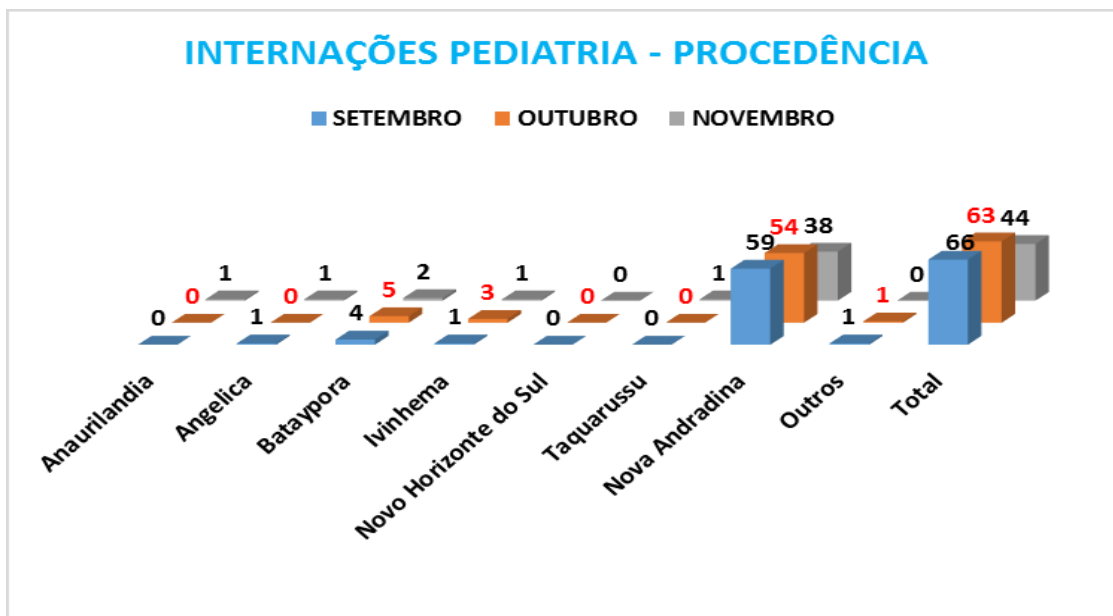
INTERNAÇÕES PEDIATRIA - PROCEDÊNCIA

SETEMBRO OUTUBRO NOVEMBRO

| | SETEMBRO | OUTUBRO | NOVEMBRO |
|---|---|---|---|
| Anaurilandia | 0 | 0 | 1 |
| Angelica | 1 | 0 | 1 |
| Bataypora | 4 | 5 | 2 |
| Ivinhema | 1 | 3 | 1 |
| Novo Horizonte do Sul | 0 | 0 | 0 |
| Taquarussu | 0 | 0 | 1 |
| Nova Andradina | 59 | 54 | 38 |
| Outros | 1 | 1 | 0 |
| Total | 66 | 63 | 44 |